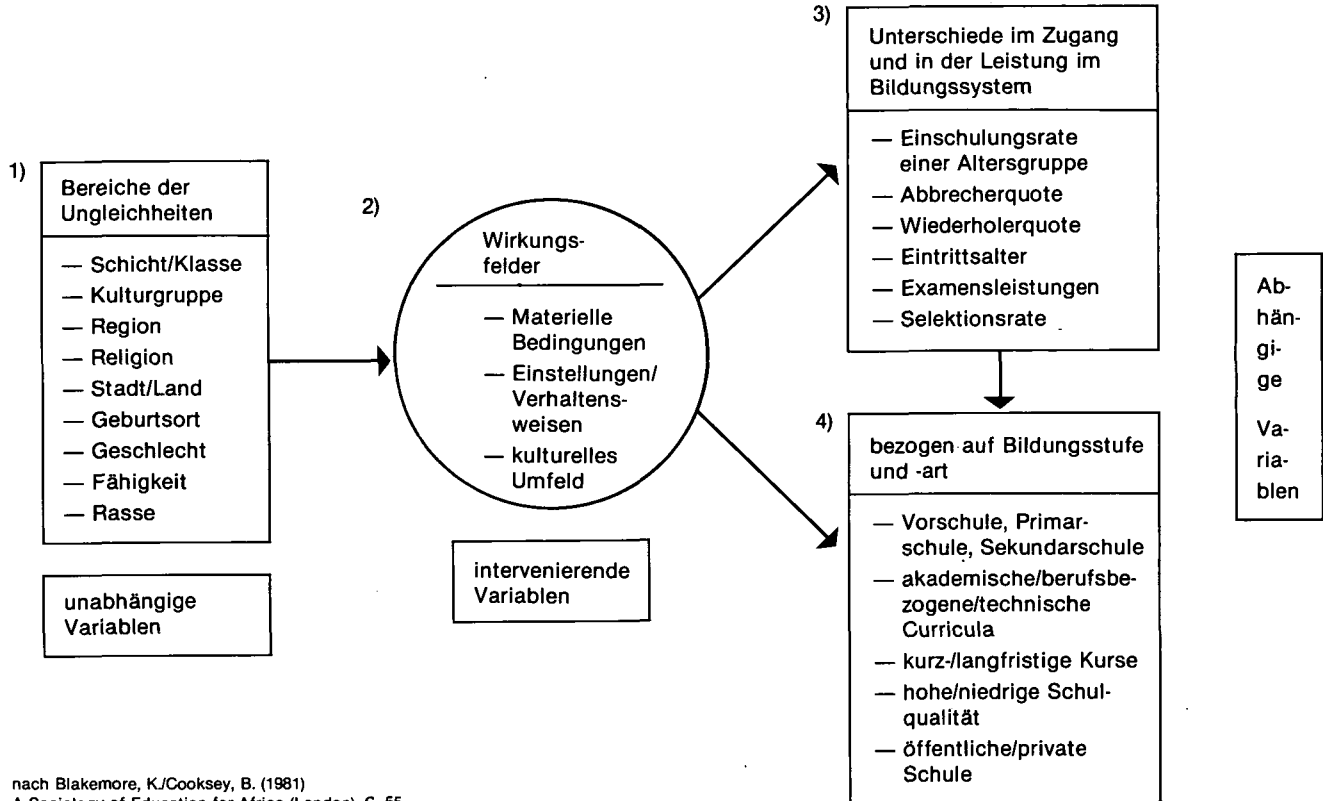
1)

Bereiche der Ungleichheiten

— Schicht/Klasse
— Kulturgruppe
— Region
— Religion
— Stadt/Land
— Geburtsort
— Geschlecht
— Fähigkeit
— Rasse

unabhängige Variablen

2)

Wirkungsfelder

— Materielle Bedingungen
— Einstellungen/Verhaltensweisen
— kulturelles Umfeld

intervenierende Variablen

3)

Unterschiede im Zugang und in der Leistung im Bildungssystem

— Einschulungsrate einer Altersgruppe
— Abbrecherquote
— Wiederholerquote
— Eintrittsalter
— Examensleistungen
— Selektionsrate

4)

bezogen auf Bildungsstufe und -art

— Vorschule, Primarschule, Sekundarschule
— akademische/berufsbezogene/technische Curricula
— kurz-/langfristige Kurse
— hohe/niedrige Schulqualität
— öffentliche/private Schule

Abhängige Variablen

nach Blakemore, K./Cooksey, B. (1981)
A Sociology of Education for Africa (London), S. 55